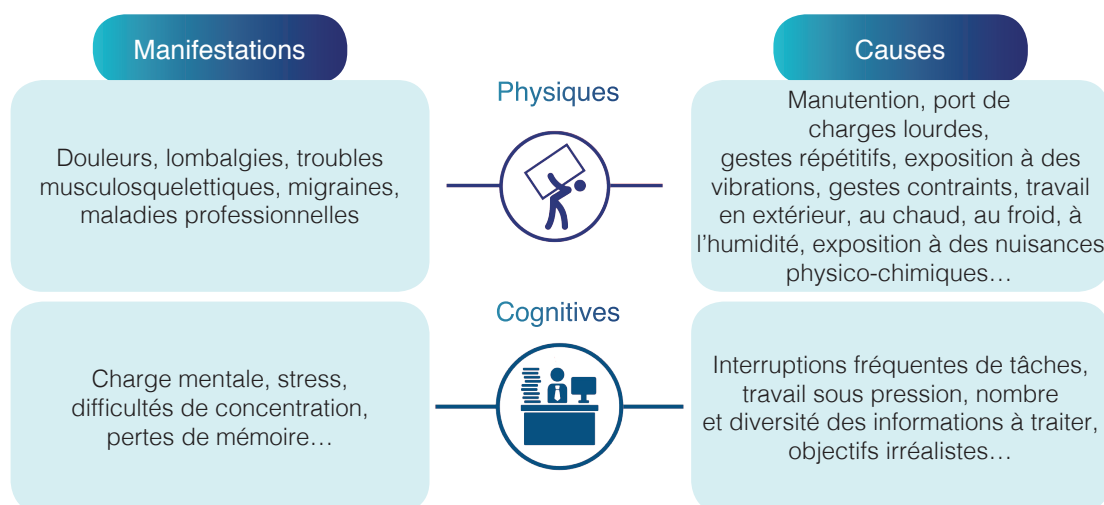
Manifestations

Causes

Physiques

Douleurs, lombalgies, troubles musculosquelettiques, migraines, maladies professionnelles

Manutention, port de charges lourdes, gestes répétitifs, exposition à des vibrations, gestes contraints, travail en extérieur, au chaud, au froid, à l'humidité, exposition à des nuisances physico-chimiques…

Cognitives

Charge mentale, stress, difficultés de concentration, pertes de mémoire…

Interruptions fréquentes de tâches, travail sous pression, nombre et diversité des informations à traiter, objectifs irréalistes…